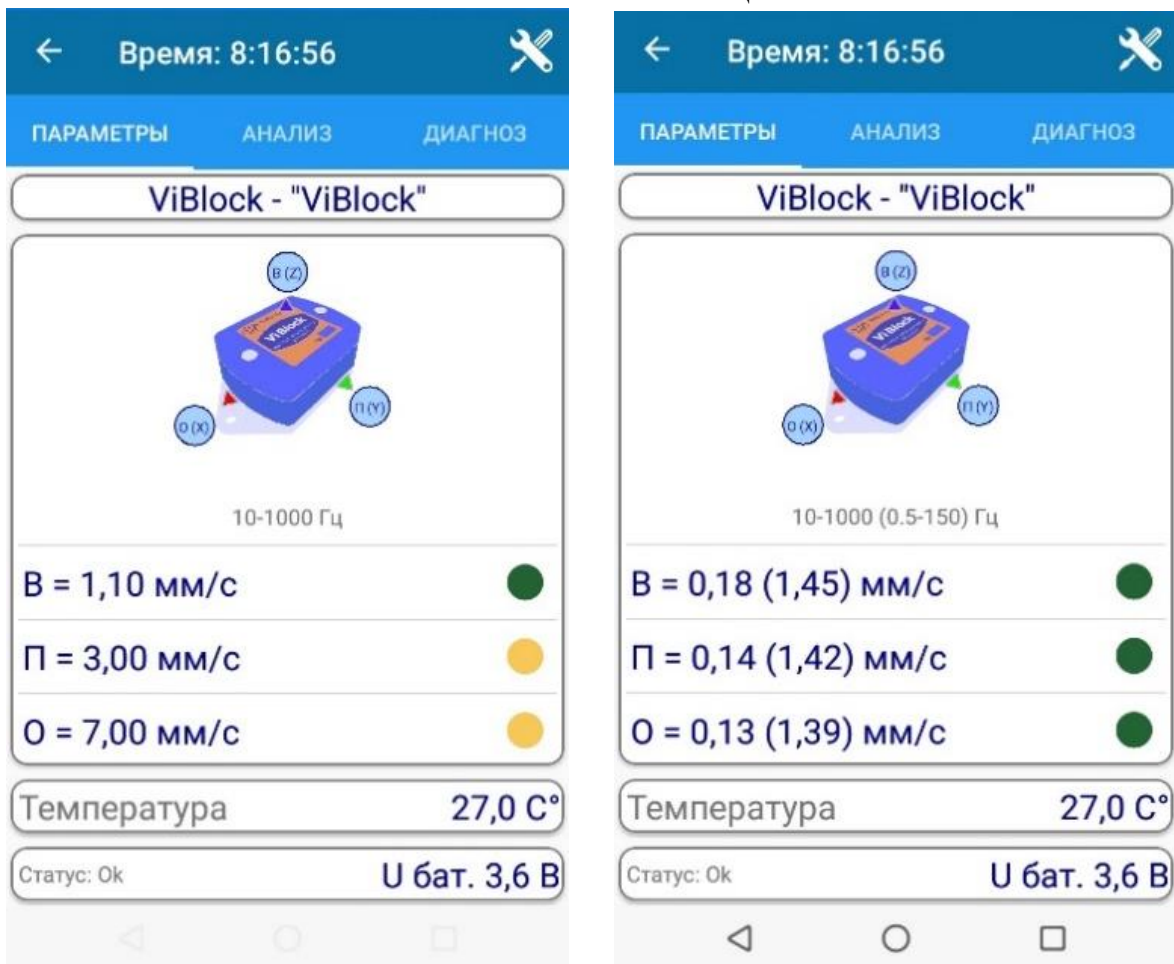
Время: 8:16:56

ПАРАМЕТРЫ АНАЛИЗ ДИАГНОЗ

ViBlock - "ViBlock"

В (Z)

П (Y)

О (X)

ViBlock

10-1000 Гц

В = 1,10 мм/с

П = 3,00 мм/с

О = 7,00 мм/с

Температура 27,0 C°

Статус: Ok

U бат. 3,6 В

Время: 8:16:56

ПАРАМЕТРЫ АНАЛИЗ ДИАГНОЗ

ViBlock - "ViBlock"

В (Z)

П (Y)

О (X)

ViBlock

10-1000 (0.5-150) Гц

В = 0,18 (1,45) мм/с

П = 0,14 (1,42) мм/с

О = 0,13 (1,39) мм/с

Температура 27,0 C°

Статус: Ok

U бат. 3,6 В